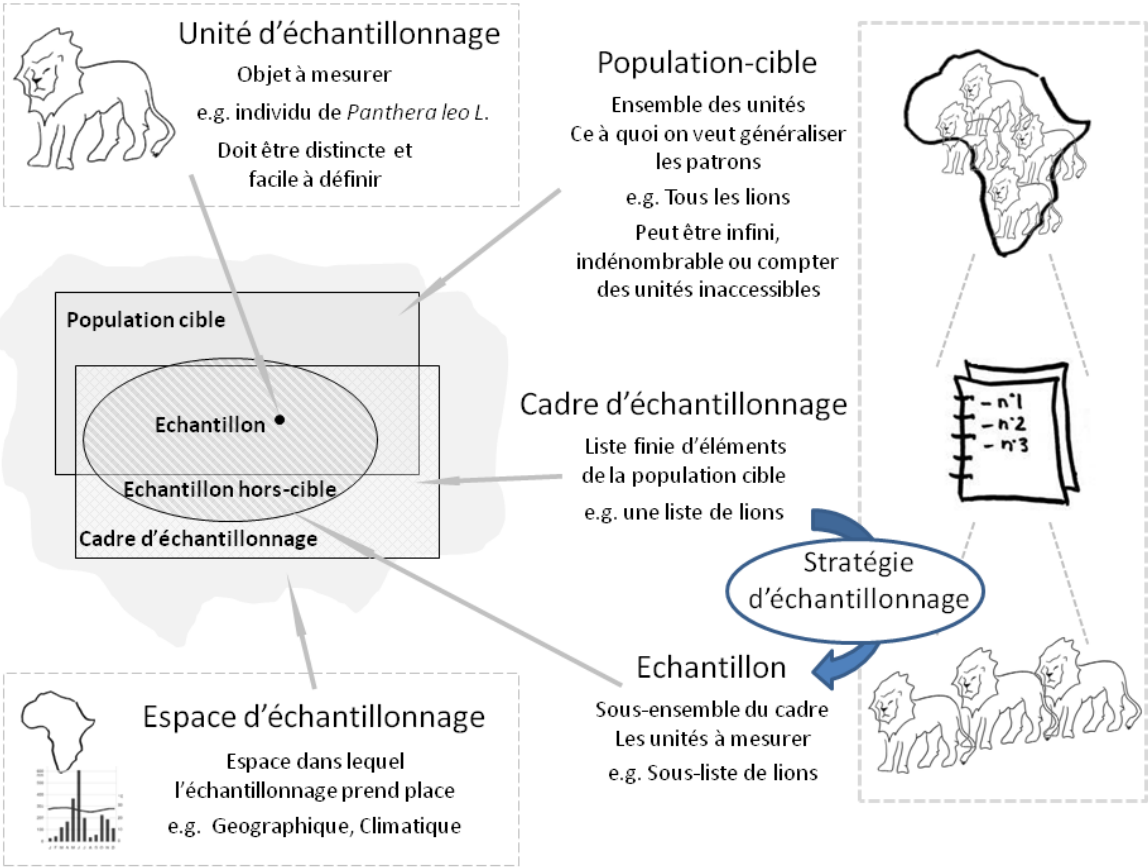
Unité d'échantillonnage

Objet à mesurer

e.g. individu de *Panthera leo L.*

Doit être distincte et facile à définir

Population-cible

Ensemble des unités
Ce à quoi on veut généraliser les patrons

e.g. Tous les lions

Peut être infini, indénombrable ou compter des unités inaccessibles

Population cible

Echantillon

Echantillon hors-cible

Cadre d'échantillonnage

Cadre d'échantillonnage

Liste finie d'éléments de la population cible

e.g. une liste de lions

- n°1
- n°2
- n°3

Stratégie d'échantillonnage

Echantillon

Sous-ensemble du cadre
Les unités à mesurer

e.g. Sous-liste de lions

Espace d'échantillonnage

Espace dans lequel l'échantillonnage prend place

e.g. Geographique, Climatique